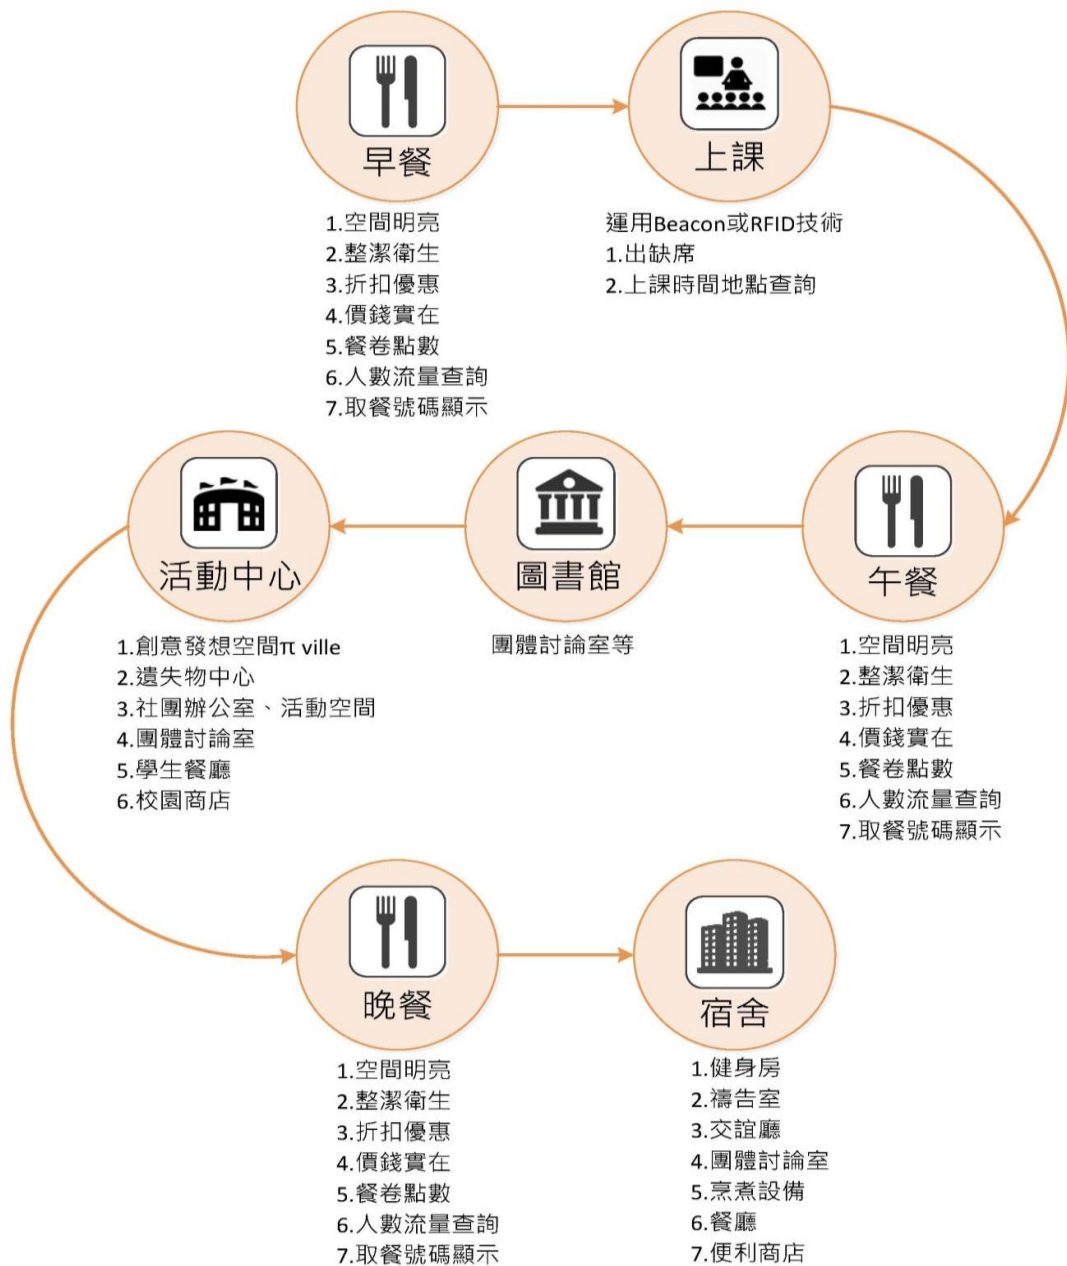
早餐

1.空間明亮
2.整潔衛生
3.折扣優惠
4.價錢實在
5.餐卷點數
6.人數流量查詢
7.取餐號碼顯示

上課

運用Beacon或RFID技術
1.出缺席
2.上課時間地點查詢

活動中心

1.創意發想空間π ville
2.遺失物中心
3.社團辦公室、活動空間
4.團體討論室
5.學生餐廳
6.校園商店

圖書館

團體討論室等

午餐

1.空間明亮
2.整潔衛生
3.折扣優惠
4.價錢實在
5.餐卷點數
6.人數流量查詢
7.取餐號碼顯示

晚餐

1.空間明亮
2.整潔衛生
3.折扣優惠
4.價錢實在
5.餐卷點數
6.人數流量查詢
7.取餐號碼顯示

宿舍

1.健身房
2.禱告室
3.交誼廳
4.團體討論室
5.烹煮設備
6.餐廳
7.便利商店